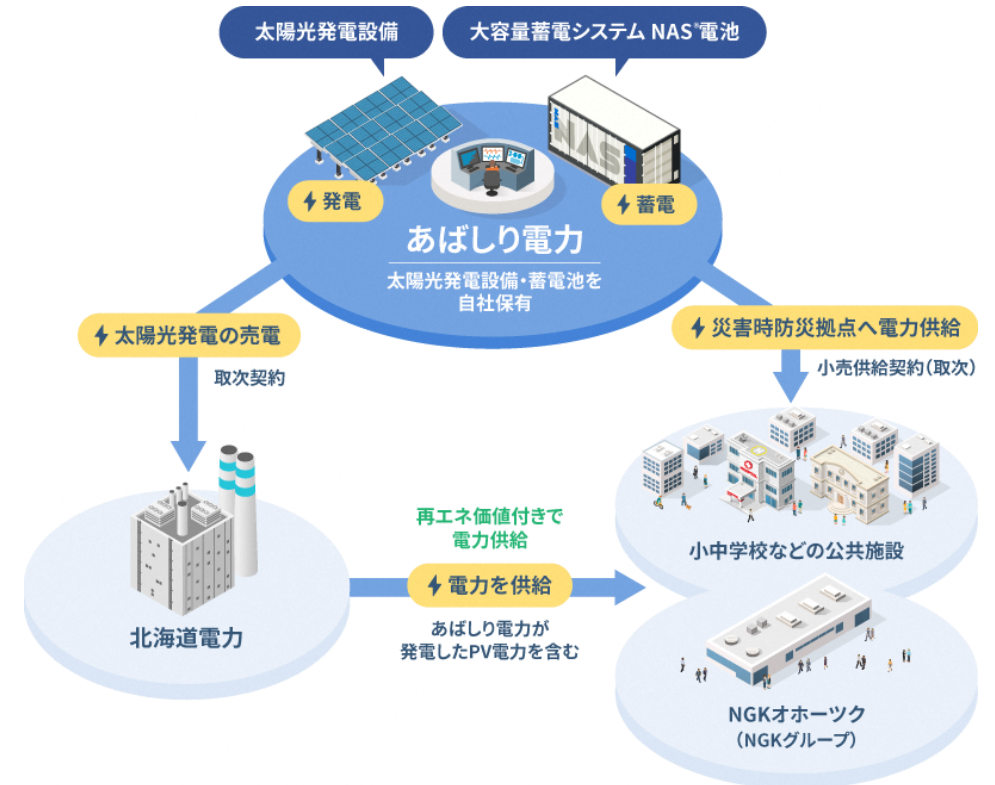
太陽光発電設備

大容量蓄電システム NAS®電池

発電

蓄電

あばしり電力

太陽光発電設備・蓄電池を自社保有

太陽光発電の売電

取次契約

災害時防災拠点へ電力供給

小売供給契約（取次）

北海道電力

再エネ価値付きで電力供給

電力を供給

あばしり電力が発電したPV電力を含む

小中学校などの公共施設

NGKオホーツク（NGKグループ）